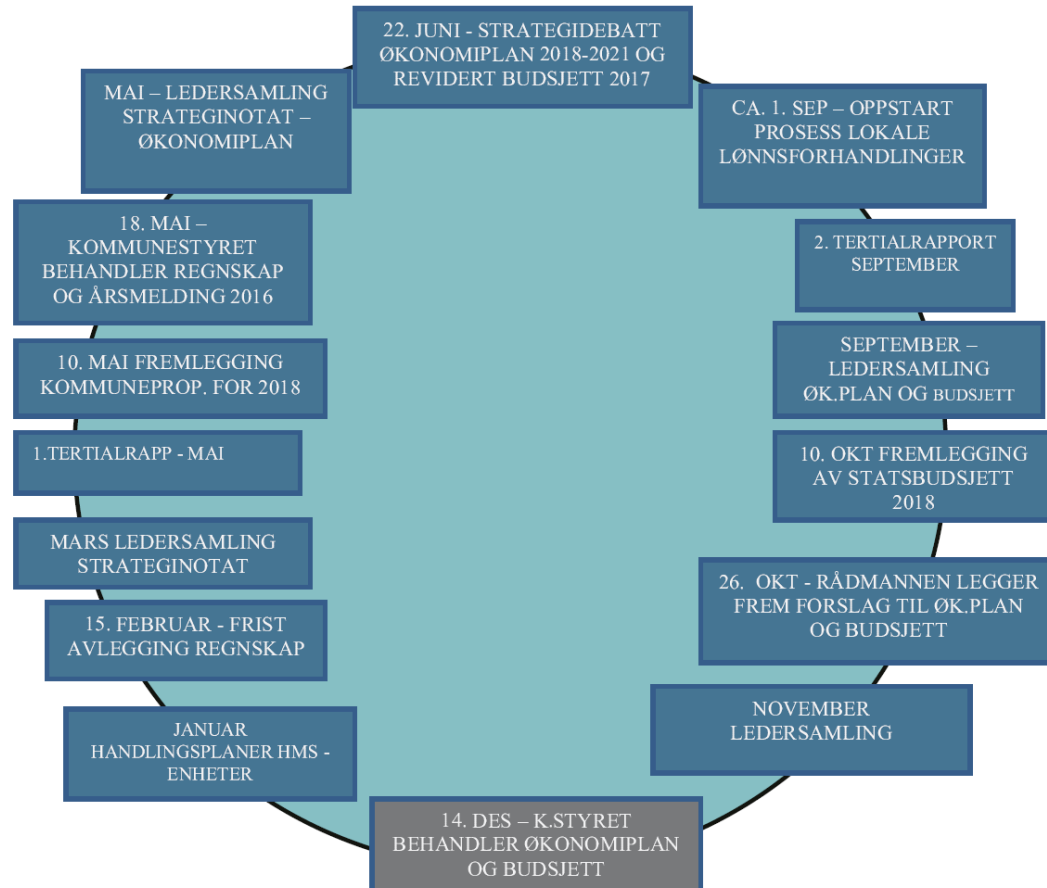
22. JUNI - STRATEGIDEBATT ØKONOMIPLAN 2018-2021 OG REVIDERT BUDSJETT 2017

CA. 1. SEP – OPPSTART PROSESS LOKALE LØNNSFORHANDLINGER

2. TERTIALRAPPORT SEPTEMBER

SEPTEMBER – LEDERSAMLING ØK.PLAN OG BUDSJETT

10. OKT FREMLEGGING AV STATSBUDSJETT 2018

26. OKT - RÅDMANNEN LEGGER FREM FORSLAG TIL ØK.PLAN OG BUDSJETT

NOVEMBER LEDERSAMLING

14. DES – K.STYRET BEHANDLER ØKONOMIPLAN OG BUDSJETT

JANUAR HANDLINGSPLANER HMS - ENHETER

15. FEBRUAR - FRIST AVLEGGING REGNSKAP

MARS LEDERSAMLING STRATEGINOTAT

1.TERTIALRAPP - MAI

10. MAI FREMLEGGING KOMMUNEPROP. FOR 2018

18. MAI – KOMMUNESTYRET BEHANDLER REGNSKAP OG ÅRSMELDING 2016

MAI – LEDERSAMLING STRATEGINOTAT – ØKONOMIPLAN